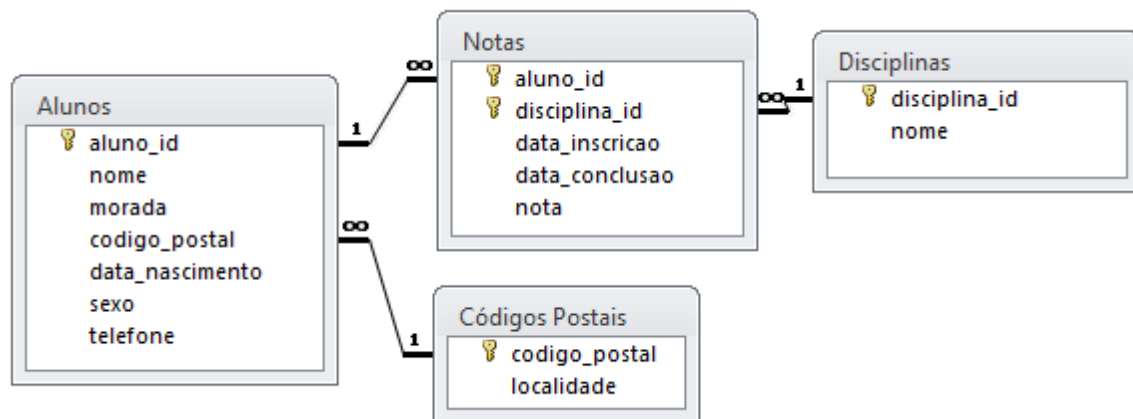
Alunos
aluno_id
nome
morada
codigo_postal
data_nascimento
sexo
telefone

1
∞

Notas
aluno_id
disciplina_id
data_inscricao
data_conclusao
nota

∞
1

Disciplinas
disciplina_id
nome

∞
1

Códigos Postais
codigo_postal
localidade